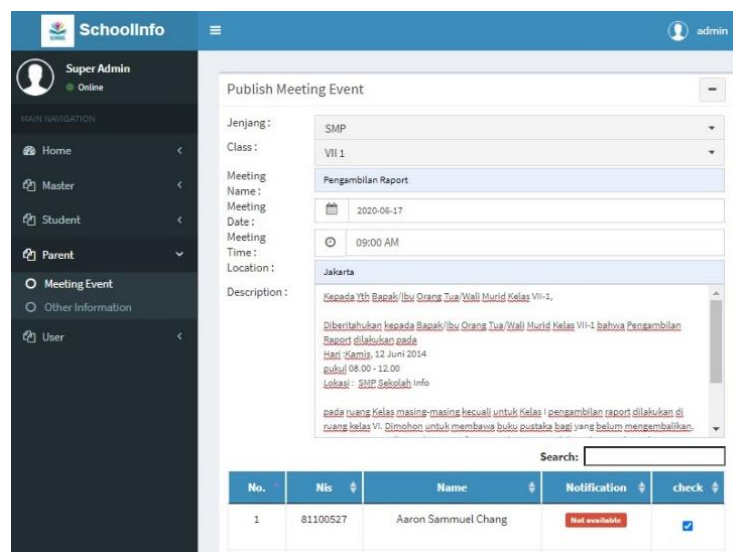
SchoolInfo

admin

Super Admin
Online

MAIN NAVIGATION

Home

Master

Student

Parent

Meeting Event

Other Information

User

Publish Meeting Event

Jenjang: SMP

Class: VII 1

Meeting Name: Pengambilan Raport

Meeting Date: 2020-06-17

Meeting Time: 09:00 AM

Location: Jakarta

Description:
Kepada Yth Bapak/Ibu Orang Tua/Wali Murid Kelas VII-1,

Diberitahukan kepada Bapak/Ibu Orang Tua/Wali Murid Kelas VII-1 bahwa Pengambilan Raport dilakukan pada
Hari :Kamis, 12 Juni 2014
pukul 08.00 - 12.00
Lokasi : SMP Sekolah Info

pada ruang Kelas masing-masing kecuali untuk Kelas I pengambilan raport dilakukan di ruang kelas VI. Dimohon untuk membawa buku pustaka bagi yang belum mengembalikan,

Search:

| No. | Nis | Name | Notification | check |
|---|---|---|---|---|
| 1 | 81100527 | Aaron Sammuel Chang | Not available | ☑ |